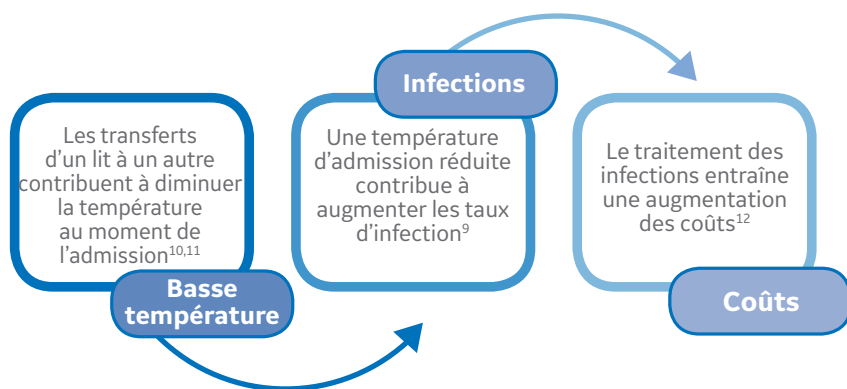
Les transferts d'un lit à un autre contribuent à diminuer la température au moment de l'admission$^{10,11}$

Basse température

Infections

Une température d'admission réduite contribue à augmenter les taux d'infection$^{9}$

Le traitement des infections entraîne une augmentation des coûts$^{12}$

Coûts